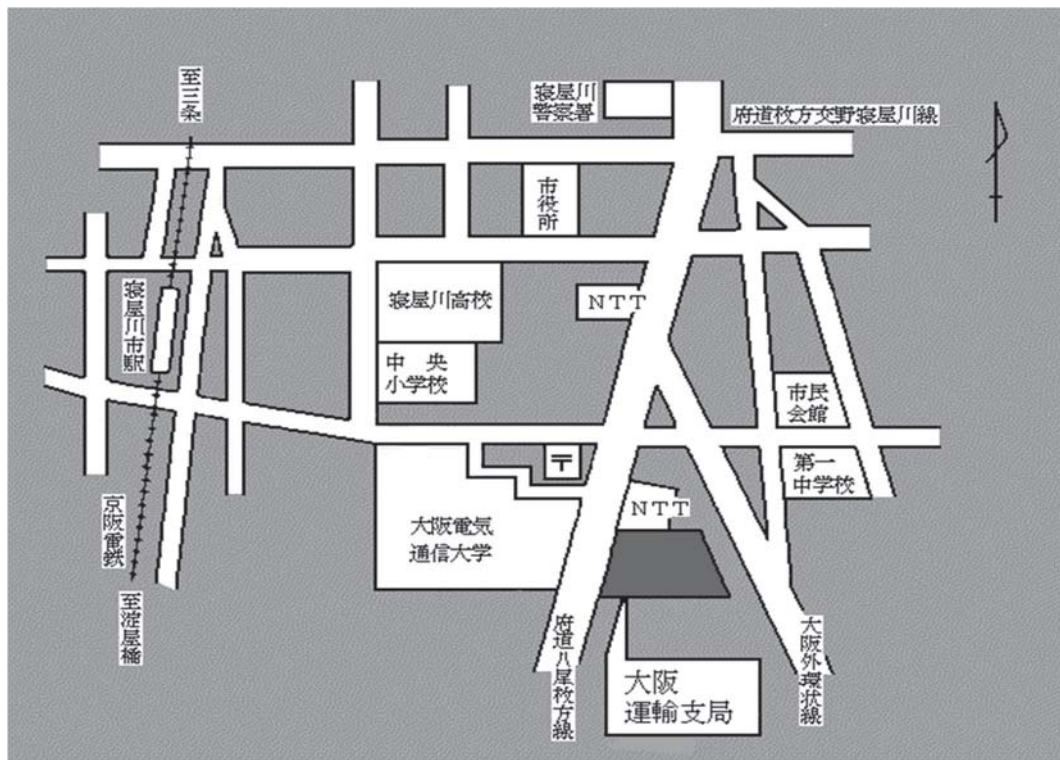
至三条

寝屋川警察署

府道枚方交野寝屋川線

市役所

寝屋川市駅

寝屋川高校

NTT

中央小学校

市民会館

〒

第一中学校

NTT

大阪電気通信大学

京阪電鉄

至淀屋橋

府道八尾枚方線

大阪運輸支局

大阪外環状線